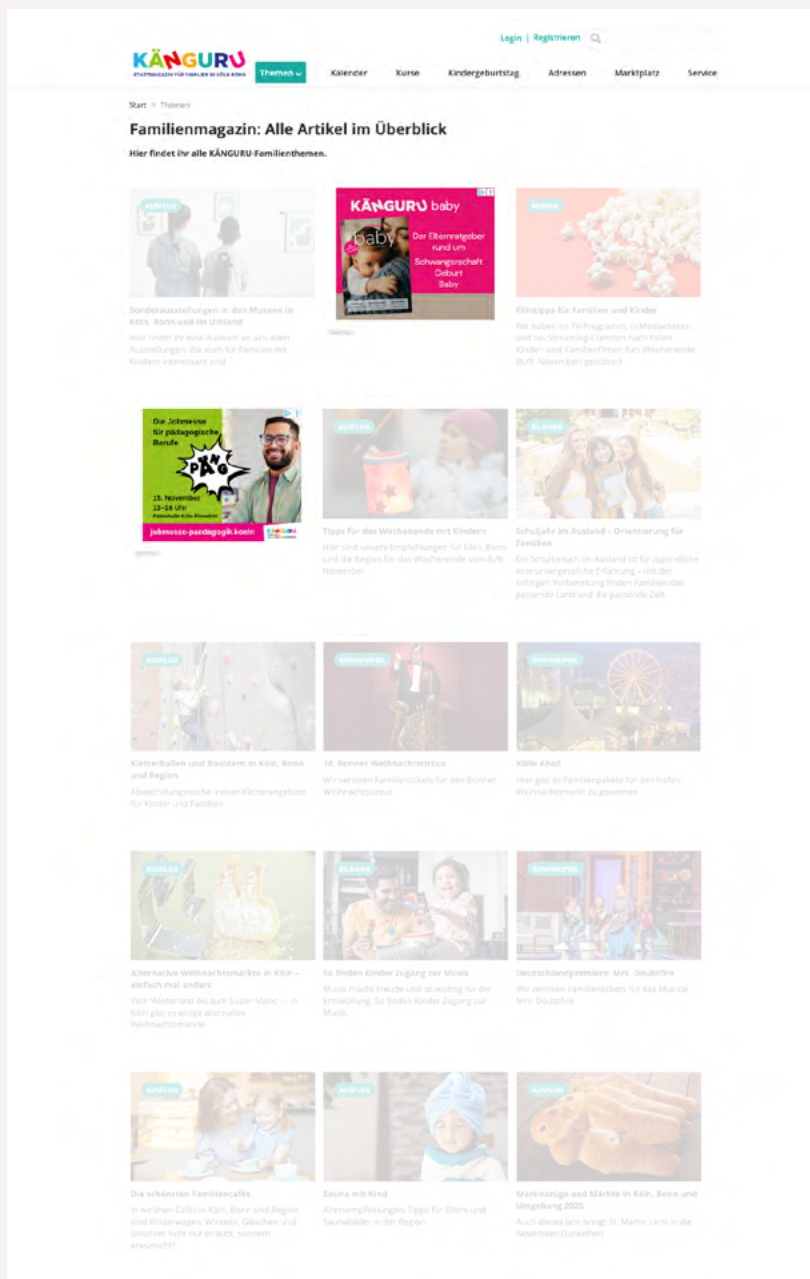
Login | Registrieren

KÄNGURU
STADTMAGAZIN FÜR FAMILIEN IN KÖLN BONN

Themen Kalender Kurse Kindergeburtstag Adressen Marktplatz Service

Start > Themen

Familienmagazin: Alle Artikel im Überblick

Hier findet ihr alle KÄNGURU-Familienthemen.

AUSFLUG
Sonderausstellungen in den Museen in Köln, Bonn und im Umland
Hier findet ihr eine Auswahl an aktuellen Ausstellungen, die auch für Familien mit Kindern interessant sind

KÄNGURU baby
Der Elternratgeber rund um Schwangerschaft Geburt Baby

MEDIEN
Filmtipps für Familien und Kinder
Wir haben im TV-Programm, in Mediatheken und bei Streaming-Diensten nach tollen Kinder- und Familienfilmen fürs Wochenende (8./9. November) gestöbert

Die Jobmesse für pädagogische Berufe
PÄNG
15. November 13–16 Uhr
jobmesse-paedagogik.koeln

AUSFLUG
Tipps für das Wochenende mit Kindern
Hier sind unsere Empfehlungen für Köln, Bonn und die Region für das Wochenende vom 8./9. November

BILDUNG
Schuljahr im Ausland – Orientierung für Familien
Ein Schulbesuch im Ausland ist für Jugendliche eine unvergessliche Erfahrung – mit der richtigen Vorbereitung finden Familien das passende Land und die passende Zeit.

AUSFLUG
Kletterhallen und Bouldern in Köln, Bonn und Region
Abwechslungsreiche Indoor-Kletterangebote für Kinder und Familien

GEWINNSPIEL
18. Bonner Weihnachtscircus
Wir verlosen Familientickets für den Bonner Weihnachtscircus

GEWINNSPIEL
Kölle Ahoi!
Hier gibt es Familienpakete für den Hafen-Weihnachtsmarkt zu gewinnen

AUSFLUG
Alternative Weihnachtsmärkte in Köln – einfach mal anders
Vom Winterland bis zum Super Markt – in Köln gibt es einige alternative Weihnachtsmärkte

BILDUNG
So finden Kinder Zugang zur Musik
Musik macht Freude und ist wichtig für die Entwicklung. So finden Kinder Zugang zur Musik.

GEWINNSPIEL
Deutschlandpremiere: Mrs. Doubtfire
Wir verlosen Familientickets für das Musical Mrs. Doubtfire

AUSFLUG
Die schönsten Familiencafés
In welchen Cafés in Köln, Bonn und Region sind Kinderwagen, Windeln, Gläschen und Gesichter nicht nur erlaubt, sondern erwünscht?

AUSFLUG
Sauna mit Kind
Altersempfehlungen, Tipps für Eltern und Saunabäder in der Region

AUSFLUG
Martinszüge und Märkte in Köln, Bonn und Umgebung 2025
Auch dieses Jahr bringt St. Martin Licht in die November-Dunkelheit